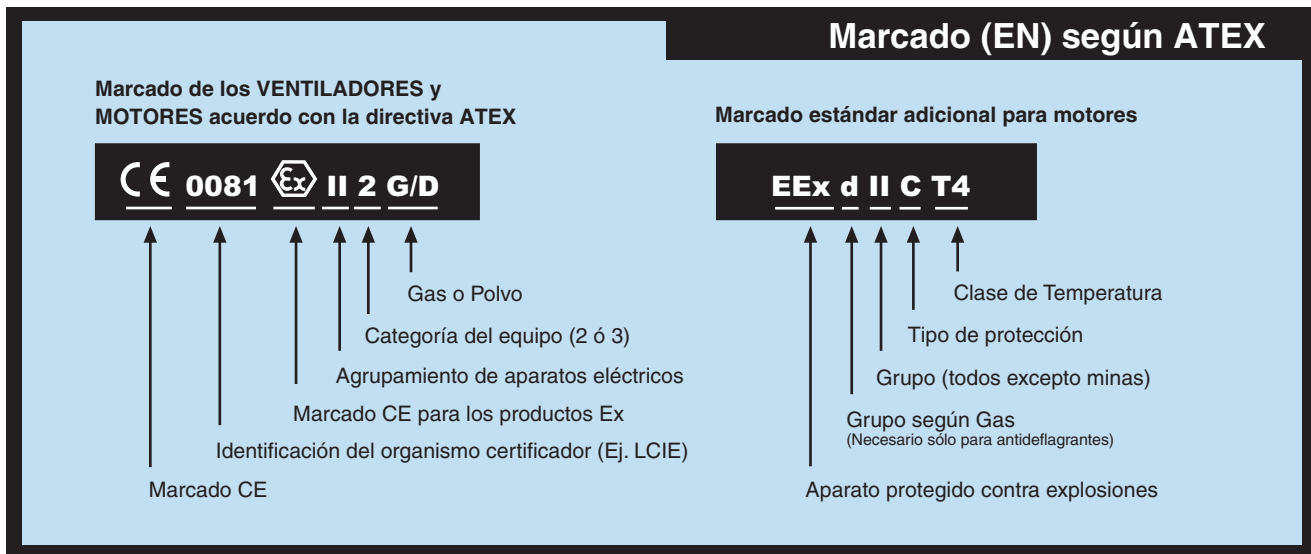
Marcado (EN) según ATEX

Marcado de los VENTILADORES y MOTORES acuerdo con la directiva ATEX

CE 0081 Ex II 2 G/D

Gas o Polvo

Categoría del equipo (2 ó 3)

Agrupamiento de aparatos eléctricos

Marcado CE para los productos Ex

Identificación del organismo certificador (Ej. LCIE)

Marcado CE

Marcado estándar adicional para motores

EEx d II C T4

Clase de Temperatura

Tipo de protección

Grupo (todos excepto minas)

Grupo según Gas
(Necesario sólo para antideflagrantes)

Aparato protegido contra explosiones